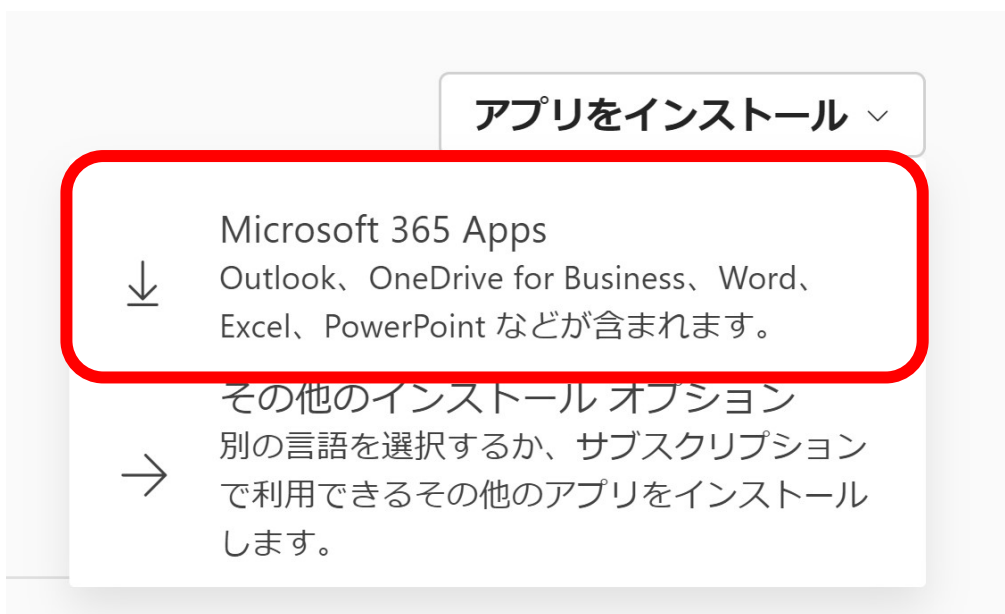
アプリをインストール

Microsoft 365 Apps
Outlook、OneDrive for Business、Word、Excel、PowerPoint などが含まれます。

その他のインストール オプション
別の言語を選択するか、サブスクリプションで利用できるその他のアプリをインストールします。